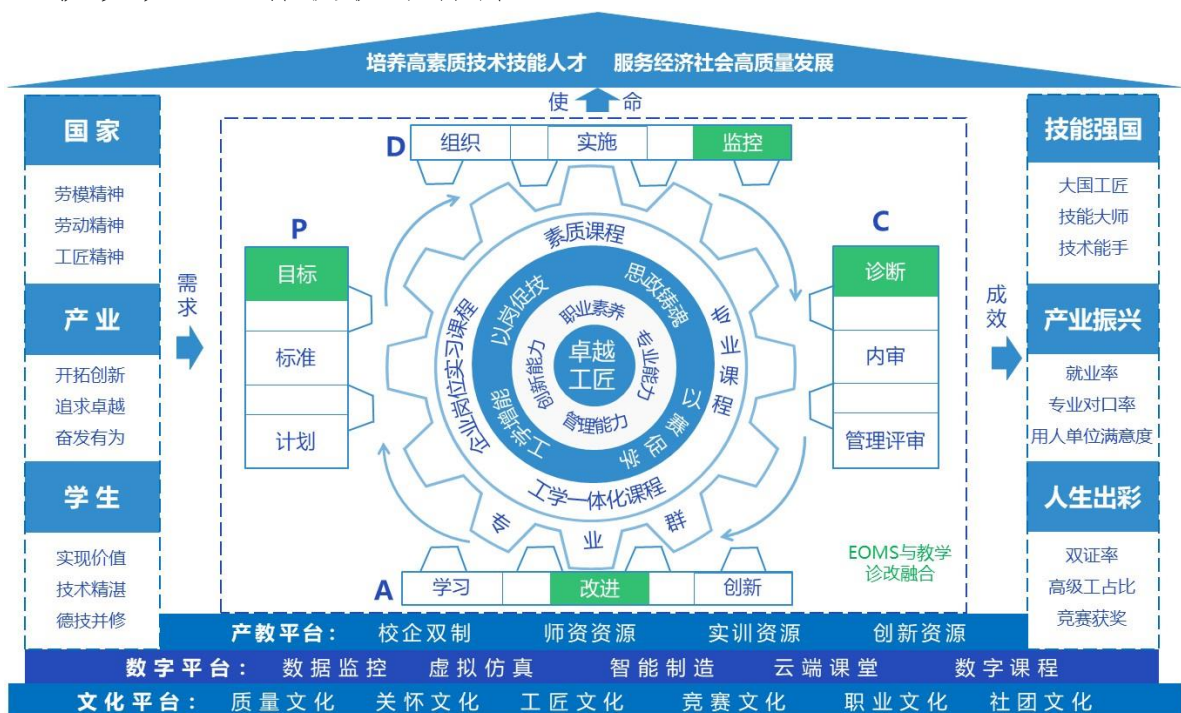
培养高素质技术技能人才　服务经济社会高质量发展

使命

国家
劳模精神
劳动精神
工匠精神

产业
开拓创新
追求卓越
奋发有为

学生
实现价值
技术精湛
德技并修

需求

D
组织　实施　监控

P
目标
标准
计划

C
诊断
内审
管理评审

A
学习　改进　创新

素质课程
专业课程
工学一体化课程
企业岗位实习课程
专业群

以岗促技
思政铸魂
以赛促学
工学增能

职业素养
专业能力
管理能力
创新能力

卓越工匠

EOMS与教学诊改融合

成效

技能强国
大国工匠
技能大师
技术能手

产业振兴
就业率
专业对口率
用人单位满意度

人生出彩
双证率
高级工占比
竞赛获奖

产教平台：　校企双制　师资资源　实训资源　创新资源
数字平台：　数据监控　虚拟仿真　智能制造　云端课堂　数字课程
文化平台：　质量文化　关怀文化　工匠文化　竞赛文化　职业文化　社团文化